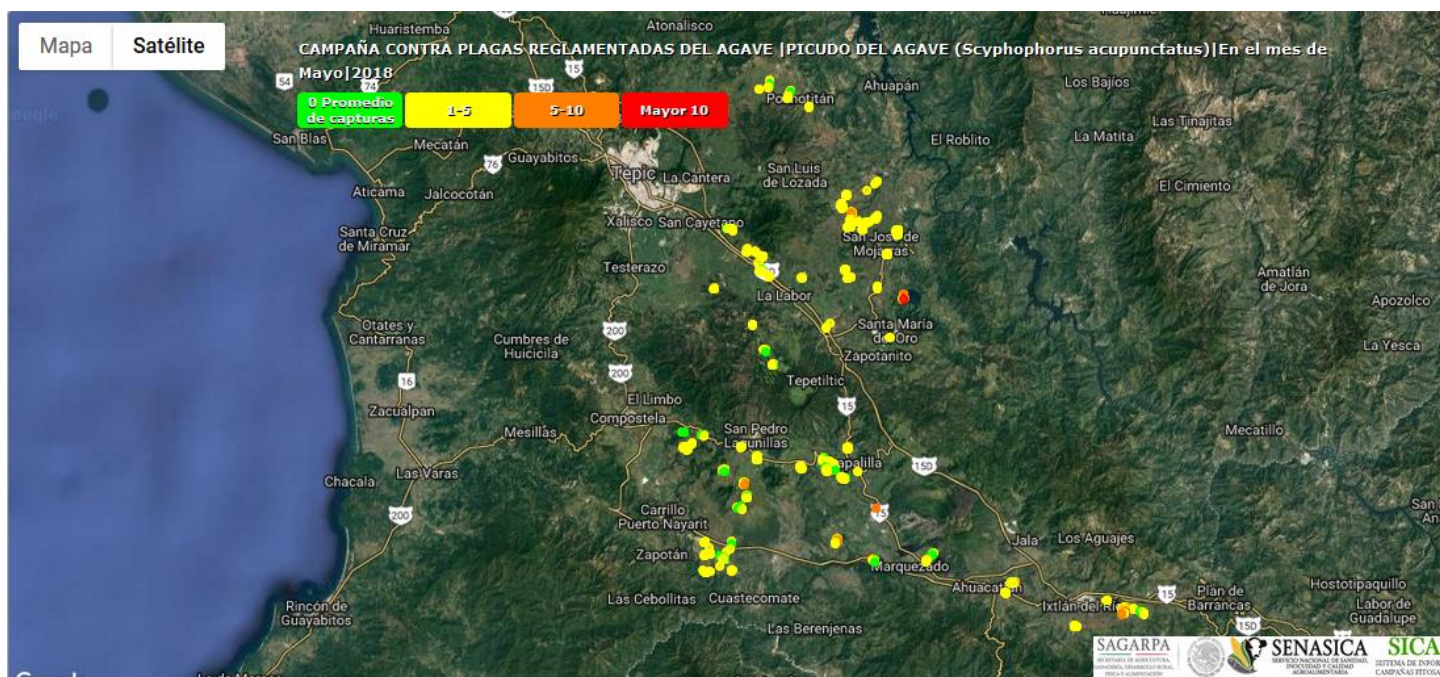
Mapa Satélite

CAMPAÑA CONTRA PLAGAS REGLAMENTADAS DEL AGAVE |PICUDO DEL AGAVE (Scyphophorus acupunctatus)|En el mes de Mayo|2018

0 Promedio de capturas | 1-5 | 5-10 | Mayor 10

Huaristemba
Atonalisco
Pochotitán
Ahuapán
Los Bajíos
Las Tinajitas
San Blas
Mecatán
Guayabitos
Tepic
La Cantera
San Luis de Lozada
El Roblito
La Matita
El Cimiento
Aticama
Jalcocotán
Xalisco
San Cayetano
San José de Mojarras
Santa Cruz de Miramar
Testerazo
La Labor
Amatlán de Jora
Apozolco
Otates y Cantarranas
Cumbres de Huicicila
Santa María del Oro
Zapotanito
La Yesca
Tepetiltic
El Limbo
Zacualpan
Compostela
Mesillas
San Pedro Lagunillas
Mecatillo
Chapalilla
Chacala
Las Varas
Carrillo Puerto Nayarit
Zapotán
Marquezado
Jala
Los Aguajes
Ahuacatlán
Hostotipaquillo
Plan de Barrancas
Rincón de Guayabitos
Las Cebollitas
Cuastecomate
Ixtlán del Río
Labor de Guadalupe
Las Berenjenas
San
54 74 150 15 76 200 16 15 150 15 200 15 150

SAGARPA
SENASICA
SICA